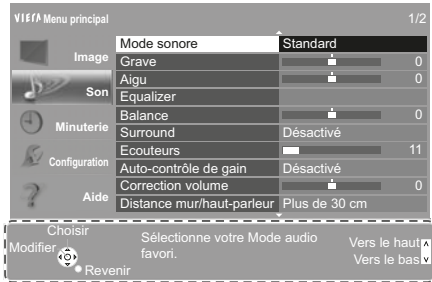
VIErA Menu principal 1/2

Image
Son
Minuterie
Configuration
Aide

| | |
|---|---|
| Mode sonore | Standard |
| Grave | 0 |
| Aigu | 0 |
| Equalizer | |
| Balance | 0 |
| Surround | Désactivé |
| Ecouteurs | 11 |
| Auto-contrôle de gain | Désactivé |
| Correction volume | 0 |
| Distance mur/haut-parleur | Plus de 30 cm |

Choisir
Modifier
Revenir
Sélectionne votre Mode audio favori.
Vers le haut
Vers le bas